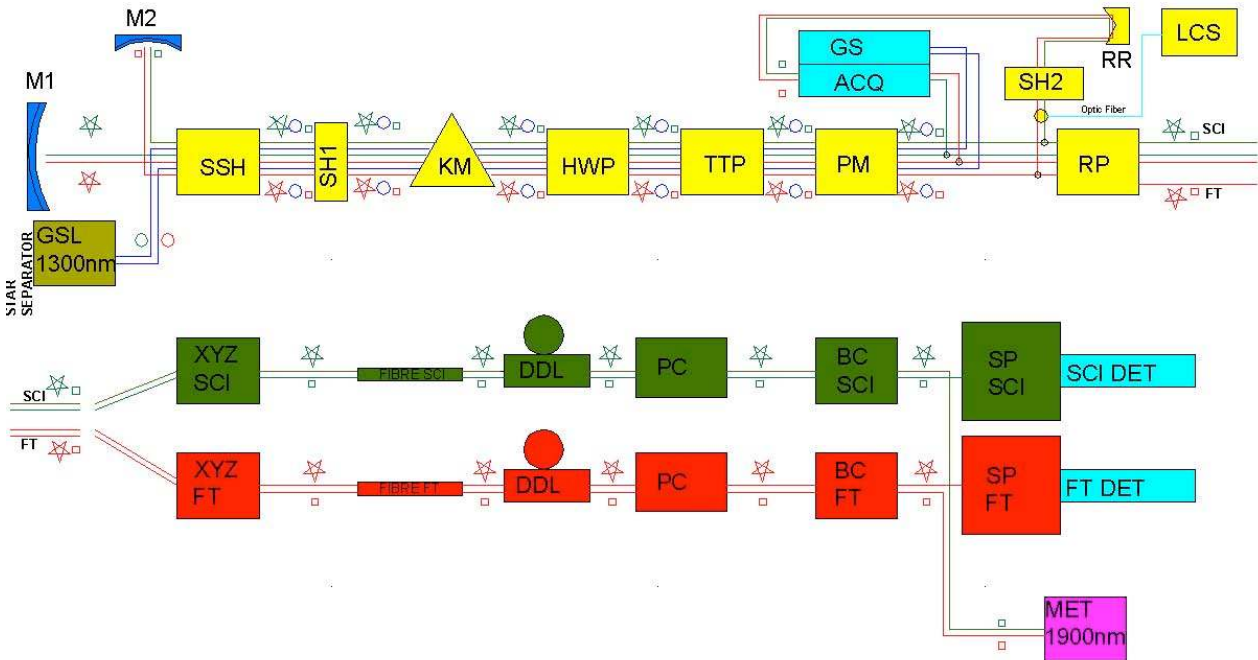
M2
M1
GS
ACQ
RR
LCS
SH2
Optic Fiber
SSH
SH1
KM
HWP
TTP
PM
RP
SCI
FT
GSL
1300nm
STAR SEPARATOR
XYZ SCI
FIBRE SCI
DDL
PC
BC SCI
SP SCI
SCI DET
SCI
FT
XYZ FT
FIBRE FT
DDL
PC
BC FT
SP FT
FT DET
MET
1900nm